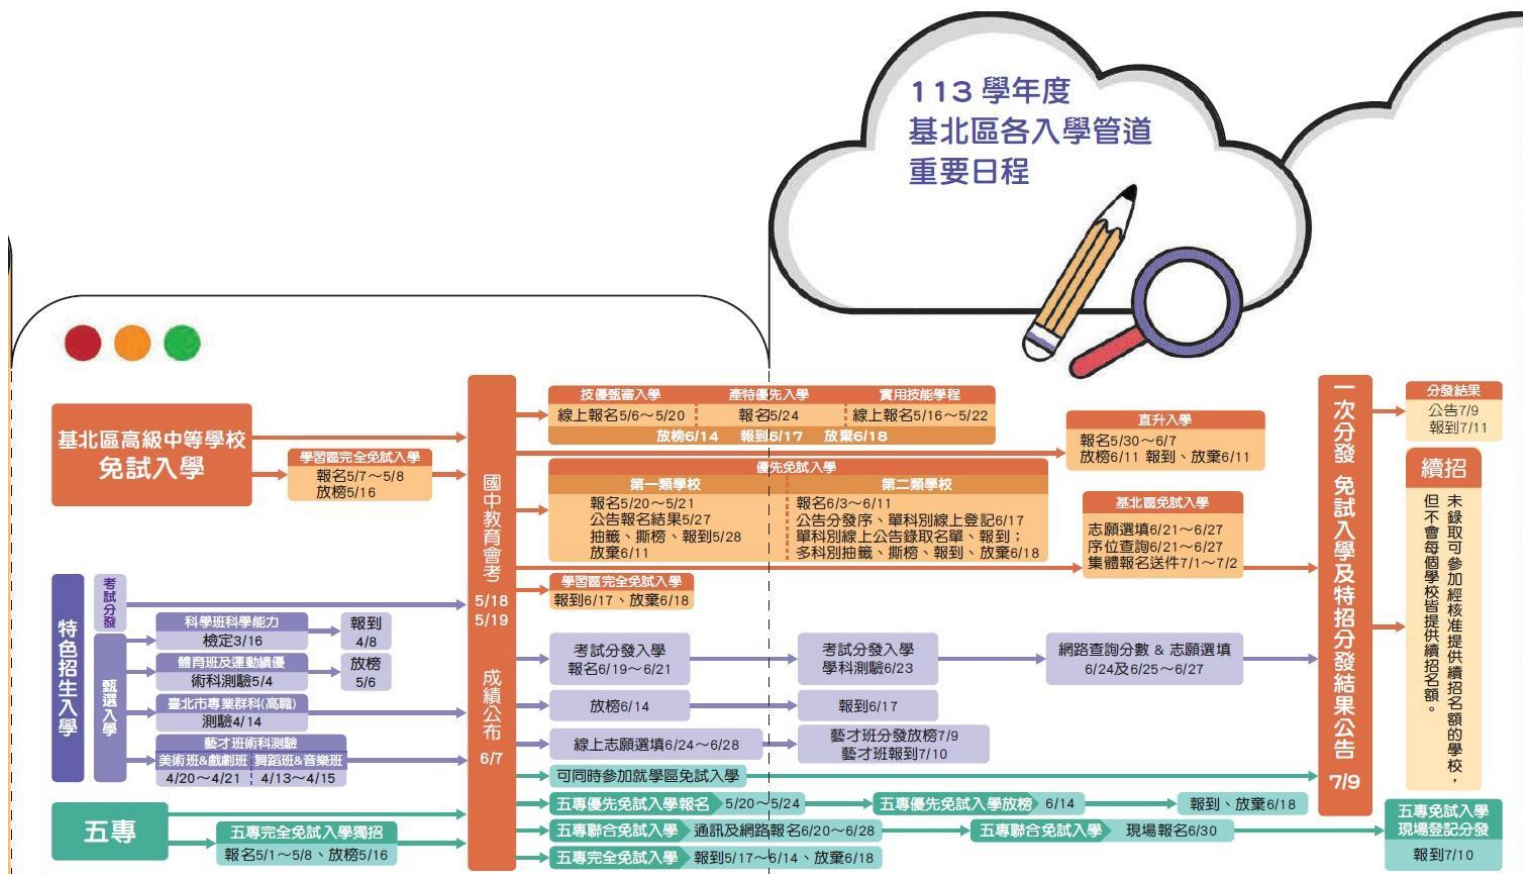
113 學年度
基北區各入學管道
重要日程

基北區高級中等學校
免試入學

學習區完全免試入學
報名5/7～5/8
放榜5/16

國中教育會考
5/18
5/19

成績公布
6/7

技優甄審入學
線上報名5/6～5/20
放榜6/14

產特優先入學
報名5/24
報到6/17

實用技能學程
線上報名5/16～5/22
放棄6/18

直升入學
報名5/30～6/7
放榜6/11 報到、放棄6/11

優先免試入學
第一類學校
報名5/20～5/21
公告報名結果5/27
抽籤、撕榜、報到5/28
放棄6/11

第二類學校
報名6/3～6/11
公告分發序、單科別線上登記6/17
單科別線上公告錄取名單、報到；
多科別抽籤、撕榜、報到、放棄6/18

基北區免試入學
志願選填6/21～6/27
序位查詢6/21～6/27
集體報名送件7/1～7/2

學習區完全免試入學
報到6/17、放棄6/18

特色招生入學

考試分發

甄選入學

科學班科學能力
檢定3/16

體育班及運動績優
術科測驗5/4

臺北市專業群科(高職)
測驗4/14

藝才班術科測驗
美術班&戲劇班 4/20～4/21
舞蹈班&音樂班 4/13～4/15

報到
4/8

放榜
5/6

考試分發入學
報名6/19～6/21

考試分發入學
學科測驗6/23

網路查詢分數 & 志願選填
6/24及6/25～6/27

放榜6/14

報到6/17

線上志願選填6/24～6/28

藝才班分發放榜7/9
藝才班報到7/10

可同時參加就學區免試入學

一次分發 免試入學及特招分發結果公告
7/9

分發結果
公告7/9
報到7/11

續招
未錄取可參加經核准提供續招名額的學校，但不會每個學校皆提供續招名額。

五專

五專完全免試入學獨招
報名5/1～5/8、放榜5/16

五專優先免試入學報名 5/20～5/24
五專優先免試入學放榜 6/14
報到、放棄6/18

五專聯合免試入學 通訊及網路報名6/20～6/28
五專聯合免試入學 現場報名6/30

五專完全免試入學 報到5/17～6/14、放棄6/18

五專免試入學
現場登記分發
報到7/10